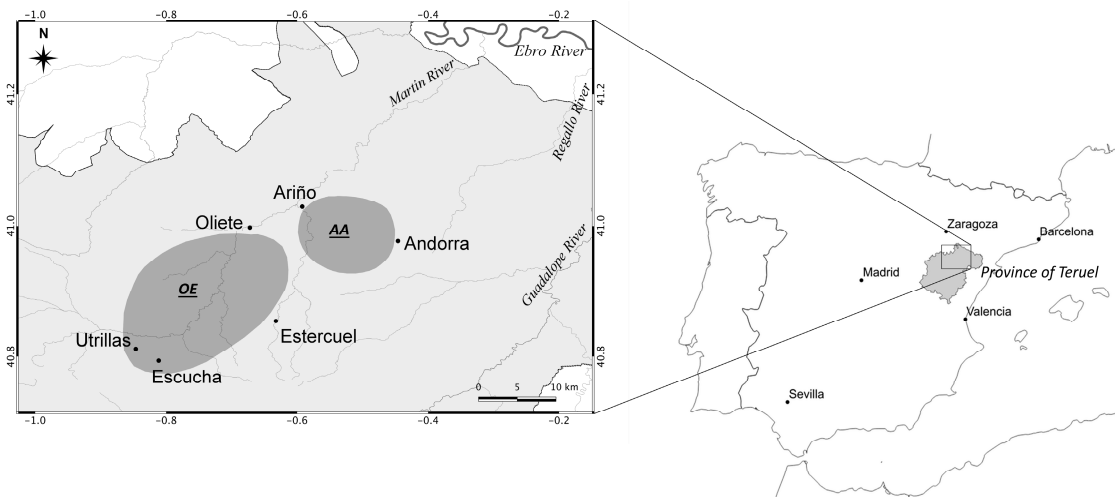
−1.0 −0.8 −0.6 −0.4 −0.2

N

Ebro River

Martin River

Regallo River

41.2

41.2

Ariño

Oliete

AA

Andorra

41.0

41.0

OE

Guadalope River

Estercuel

Utrillas

Escucha

40.8

40.8

0 5 10 km

−1.0 −0.8 −0.6 −0.4 −0.2

Zaragoza

Barcelona

Madrid

Province of Teruel

Valencia

Sevilla